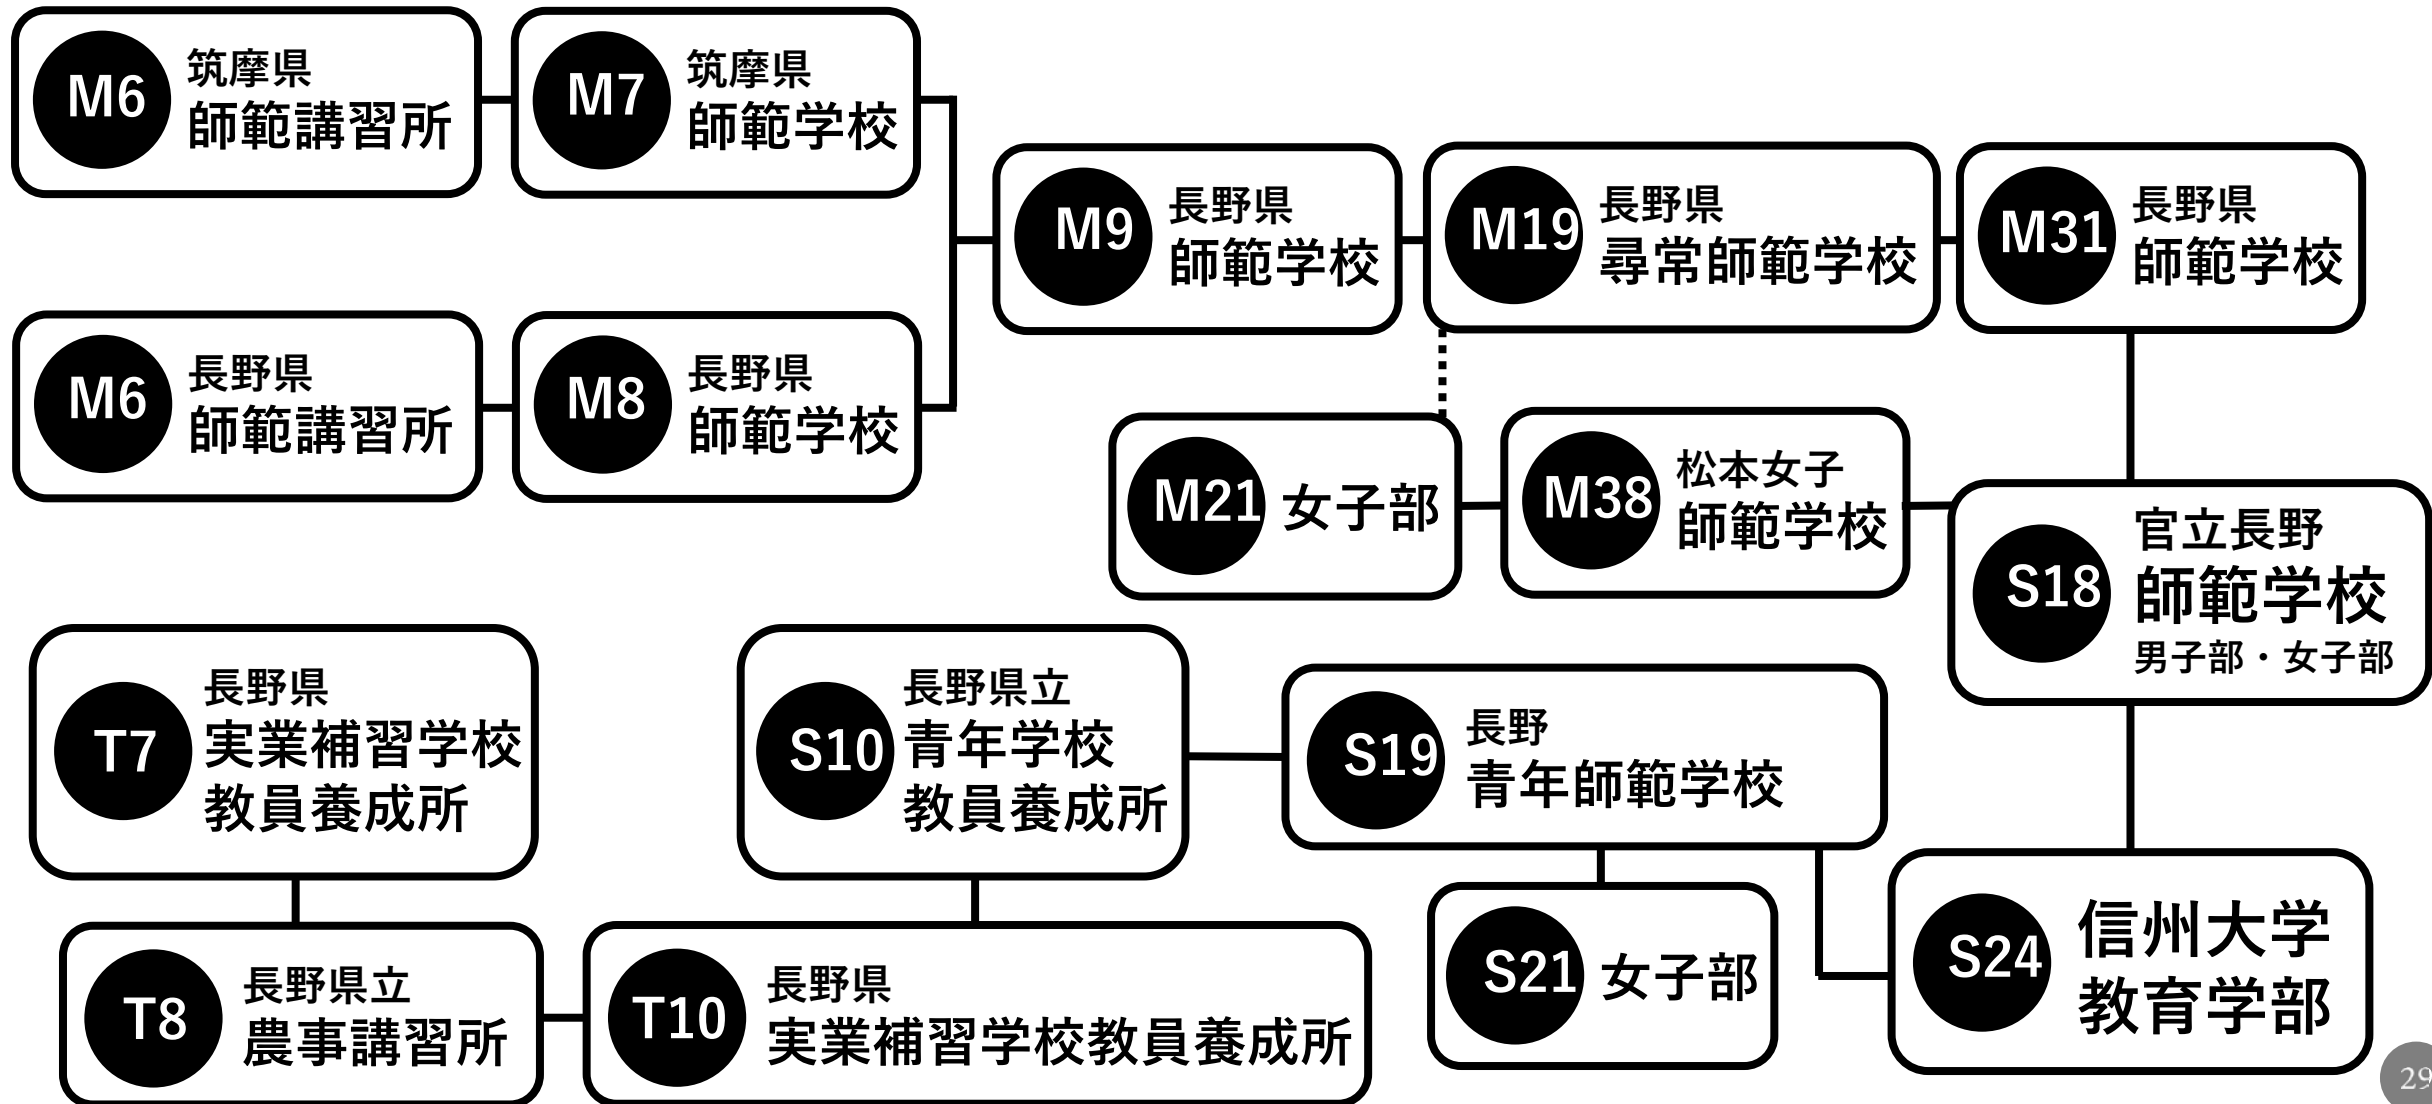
M6 筑摩県 師範講習所

M7 筑摩県 師範学校

M9 長野県 師範学校

M19 長野県 尋常師範学校

M31 長野県 師範学校

M6 長野県 師範講習所

M8 長野県 師範学校

M21 女子部

M38 松本女子 師範学校

S18 官立長野 師範学校 男子部・女子部

T7 長野県 実業補習学校 教員養成所

S10 長野県立 青年学校 教員養成所

S19 長野 青年師範学校

S21 女子部

S24 信州大学 教育学部

T8 長野県立 農事講習所

T10 長野県 実業補習学校教員養成所

29